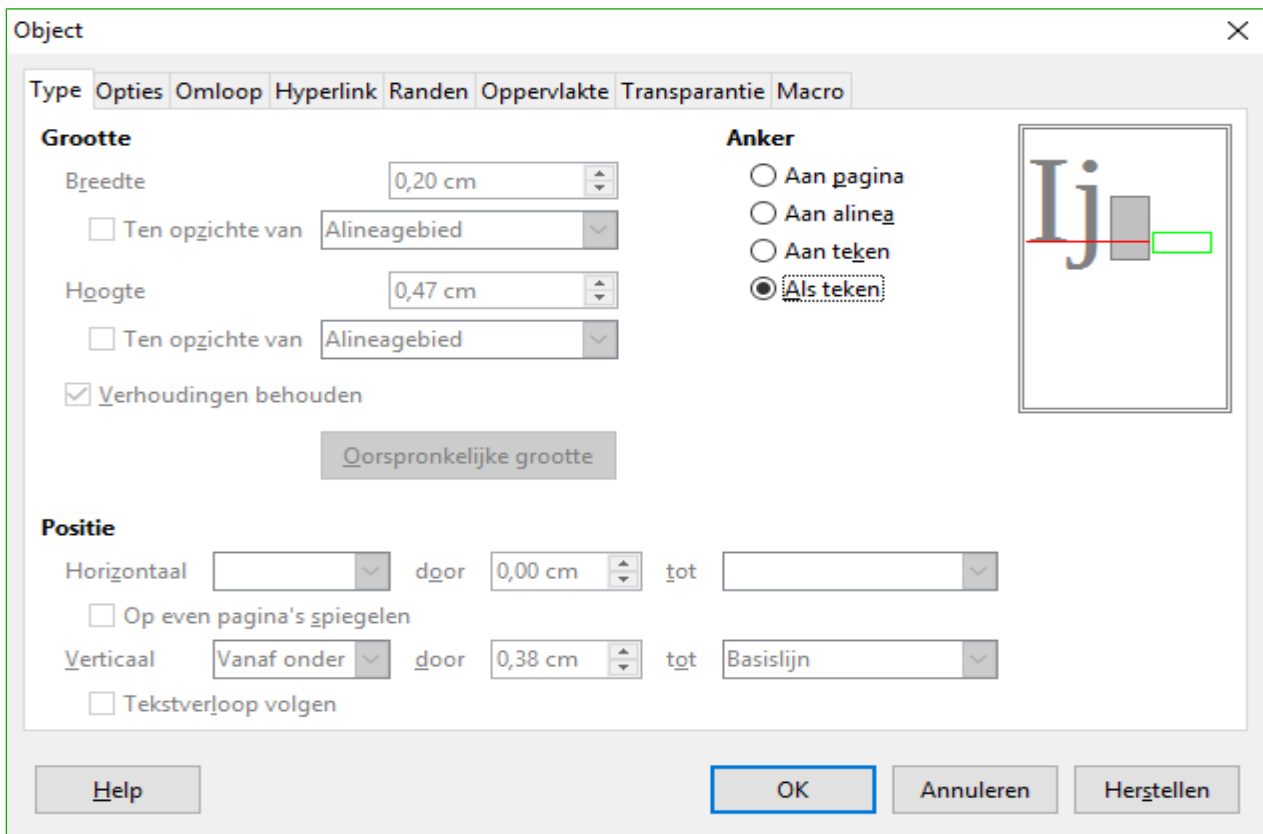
Object

Type Opties Omloop Hyperlink Randen Oppervlakte Transparantie Macro

Grootte

Breedte 0,20 cm

Ten opzichte van Alineagebied

Hoogte 0,47 cm

Ten opzichte van Alineagebied

Verhoudingen behouden

Oorspronkelijke grootte

Anker

Aan pagina

Aan alinea

Aan teken

Als teken

Ij

Positie

Horizontaal door 0,00 cm tot

Op even pagina's spiegelen

Verticaal Vanaf onder door 0,38 cm tot Basislijn

Tekstverloop volgen

Help

OK

Annuleren

Herstellen